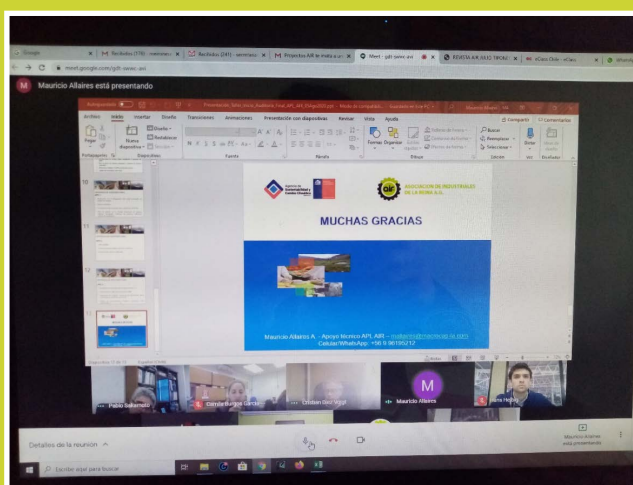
Google | Recibidos (776) | Recibidos (241) | Proyectos AIR | Meet - gdi-swec-ani | RESEVA AIR JULIO TRICAO | eCaso Chile

meet.google.com/gdi-swec-ani

M Mauricio Allaires está presentando

Autoguardado | Presentación | Archivo | Inicio | Insertar | Diseño | Transiciones | Animaciones | Presentación con diapositivas | Revisar | Vista | Ayuda | Compartir | Comentarios

Pegar | Nueva diapositiva | Diseño | Restablecer | Sección | Portapapeles | Diapositivas | Fuente | Párrafo | Formas | Organizar | Estilos rápidos | Dibujo | Buscar | Reemplazar | Seleccionar | Edición | Dictar | Voz

Agencia de Sustentabilidad y Cambio Climático

AIR ASOCIACION DE INDUSTRIALES DE LA RUNA A.G.

MUCHAS GRACIAS

Mauricio Allaires A. - Apoyo técnico APL AIR – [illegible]
Celular/WhatsApp: +56 9 98195212

Pablo Salamanca | Cristobal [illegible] | Cristian Diaz Vogt | Mauricio Allaires | Ema Hel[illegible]

M

Detalles de la reunión

Mauricio Allaires está presentando

Escribe aquí para buscar